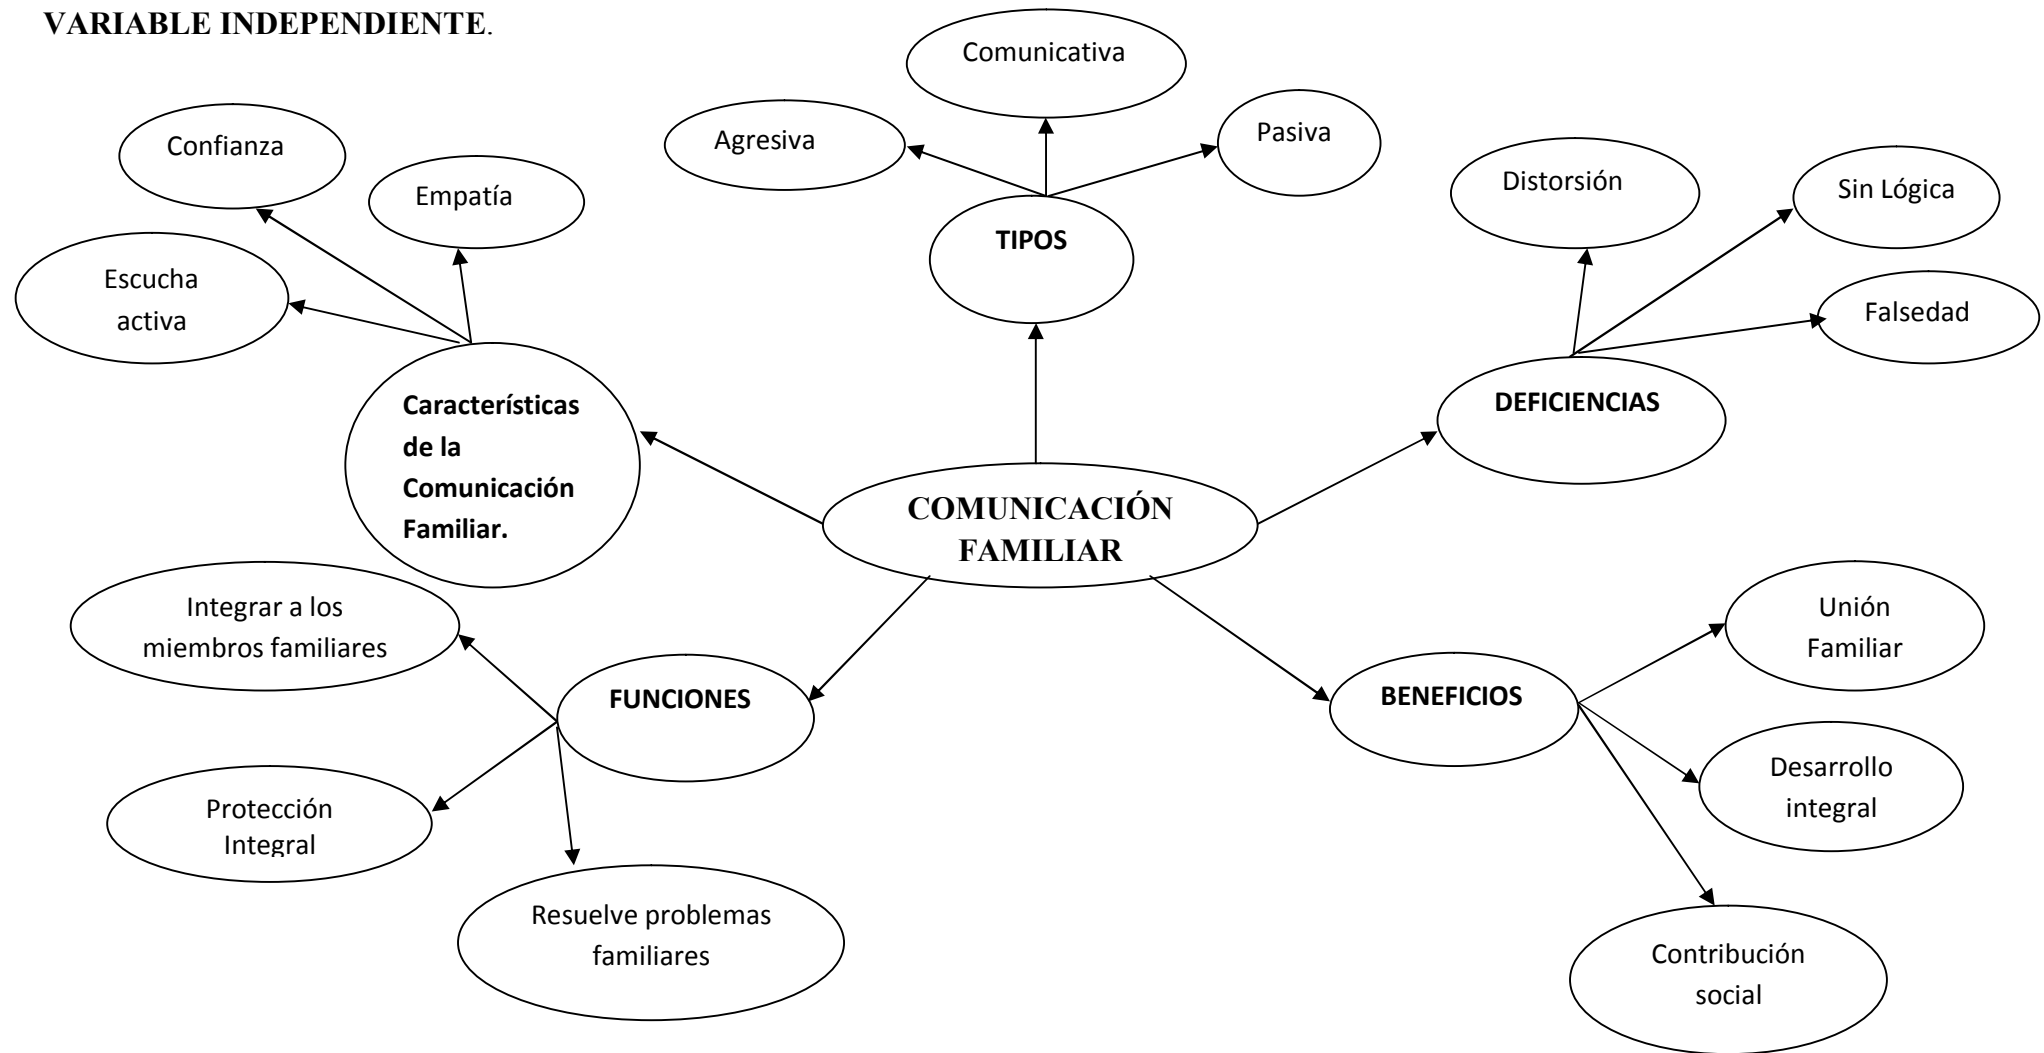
VARIABLE INDEPENDIENTE.

Comunicativa

Agresiva

Pasiva

TIPOS

Confianza

Empatía

Escucha activa

Características de la Comunicación Familiar.

Distorsión

Sin Lógica

Falsedad

DEFICIENCIAS

COMUNICACIÓN FAMILIAR

Integrar a los miembros familiares

FUNCIONES

Protección Integral

Resuelve problemas familiares

BENEFICIOS

Unión Familiar

Desarrollo integral

Contribución social